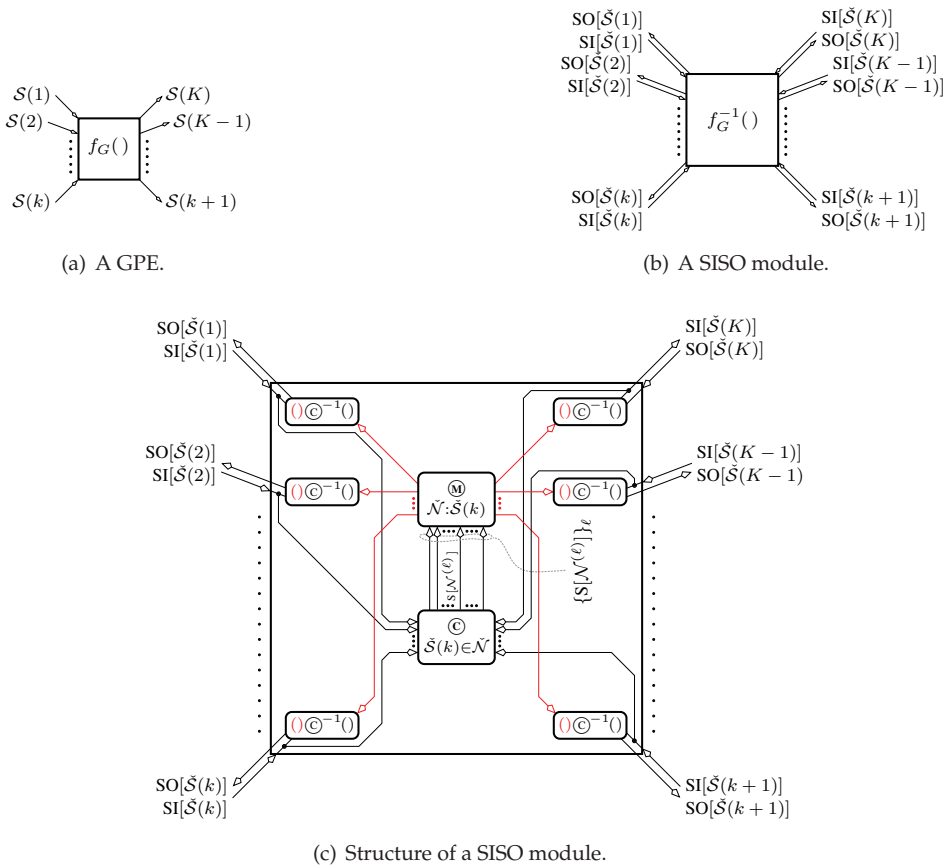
$\mathcal{S}(1)$
$\mathcal{S}(2)$
$f_G()$
$\mathcal{S}(k)$
$\mathcal{S}(K)$
$\mathcal{S}(K-1)$
$\mathcal{S}(k+1)$

(a) A GPE.

SO$[\check{\mathcal{S}}(1)]$
SI$[\check{\mathcal{S}}(1)]$
SO$[\check{\mathcal{S}}(2)]$
SI$[\check{\mathcal{S}}(2)]$
$f_G^{-1}()$
SO$[\check{\mathcal{S}}(k)]$
SI$[\check{\mathcal{S}}(k)]$
SI$[\check{\mathcal{S}}(K)]$
SO$[\check{\mathcal{S}}(K)]$
SI$[\check{\mathcal{S}}(K-1)]$
SO$[\check{\mathcal{S}}(K-1)]$
SI$[\check{\mathcal{S}}(k+1)]$
SO$[\check{\mathcal{S}}(k+1)]$

(b) A SISO module.

SO$[\check{\mathcal{S}}(1)]$
SI$[\check{\mathcal{S}}(1)]$
SO$[\check{\mathcal{S}}(2)]$
SI$[\check{\mathcal{S}}(2)]$
SI$[\check{\mathcal{S}}(K)]$
SO$[\check{\mathcal{S}}(K)]$
SI$[\check{\mathcal{S}}(K-1)]$
SO$[\check{\mathcal{S}}(K-1)$
$()$Ⓒ$^{-1}()$
$()$Ⓒ$^{-1}()$
$()$Ⓒ$^{-1}()$
$()$Ⓒ$^{-1}()$
Ⓜ
$\check{\mathcal{N}}:\check{\mathcal{S}}(k)$
S$[\mathcal{N}^{(\ell)}]$
$\{\text{S}[\mathcal{N}^{(\ell)}]\}_\ell$
Ⓒ
$\check{\mathcal{S}}(k)\in\check{\mathcal{N}}$
$()$Ⓒ$^{-1}()$
$()$Ⓒ$^{-1}()$
SO$[\check{\mathcal{S}}(k)]$
SI$[\check{\mathcal{S}}(k)]$
SI$[\check{\mathcal{S}}(k+1)]$
SO$[\check{\mathcal{S}}(k+1)]$

(c) Structure of a SISO module.